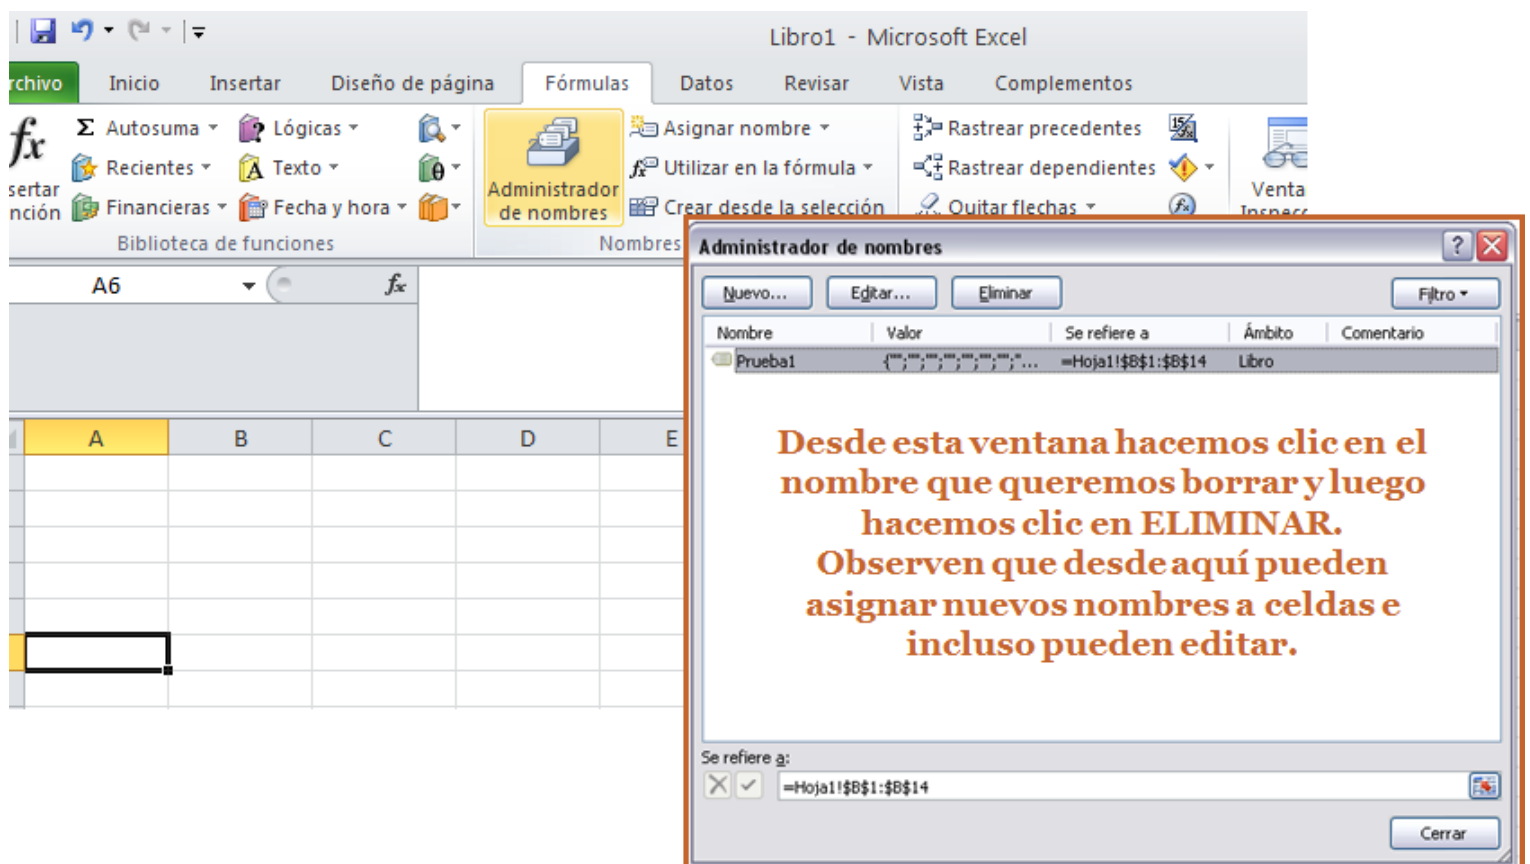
Libro1 - Microsoft Excel

rchivo Inicio Insertar Diseño de página Fórmulas Datos Revisar Vista Complementos

$fx$ sertar nción

Autosuma Lógicas
Recientes Texto
Financieras Fecha y hora
Biblioteca de funciones

Administrador de nombres

Asignar nombre
Utilizar en la fórmula
Crear desde la selección
Nombres

Rastrear precedentes
Rastrear dependientes
Quitar flechas

Venta Inspecc

A6

A B C D E

Administrador de nombres

Nuevo... Editar... Eliminar Filtro

| Nombre | Valor | Se refiere a | Ámbito | Comentario |
|---|---|---|---|---|
| Prueba1 | {"";"";"";"";"";"";"";"... | =Hoja1!$B$1:$B$14 | Libro | |

Desde esta ventana hacemos clic en el nombre que queremos borrar y luego hacemos clic en ELIMINAR. Observen que desde aquí pueden asignar nuevos nombres a celdas e incluso pueden editar.

Se refiere a:

=Hoja1!$B$1:$B$14

Cerrar